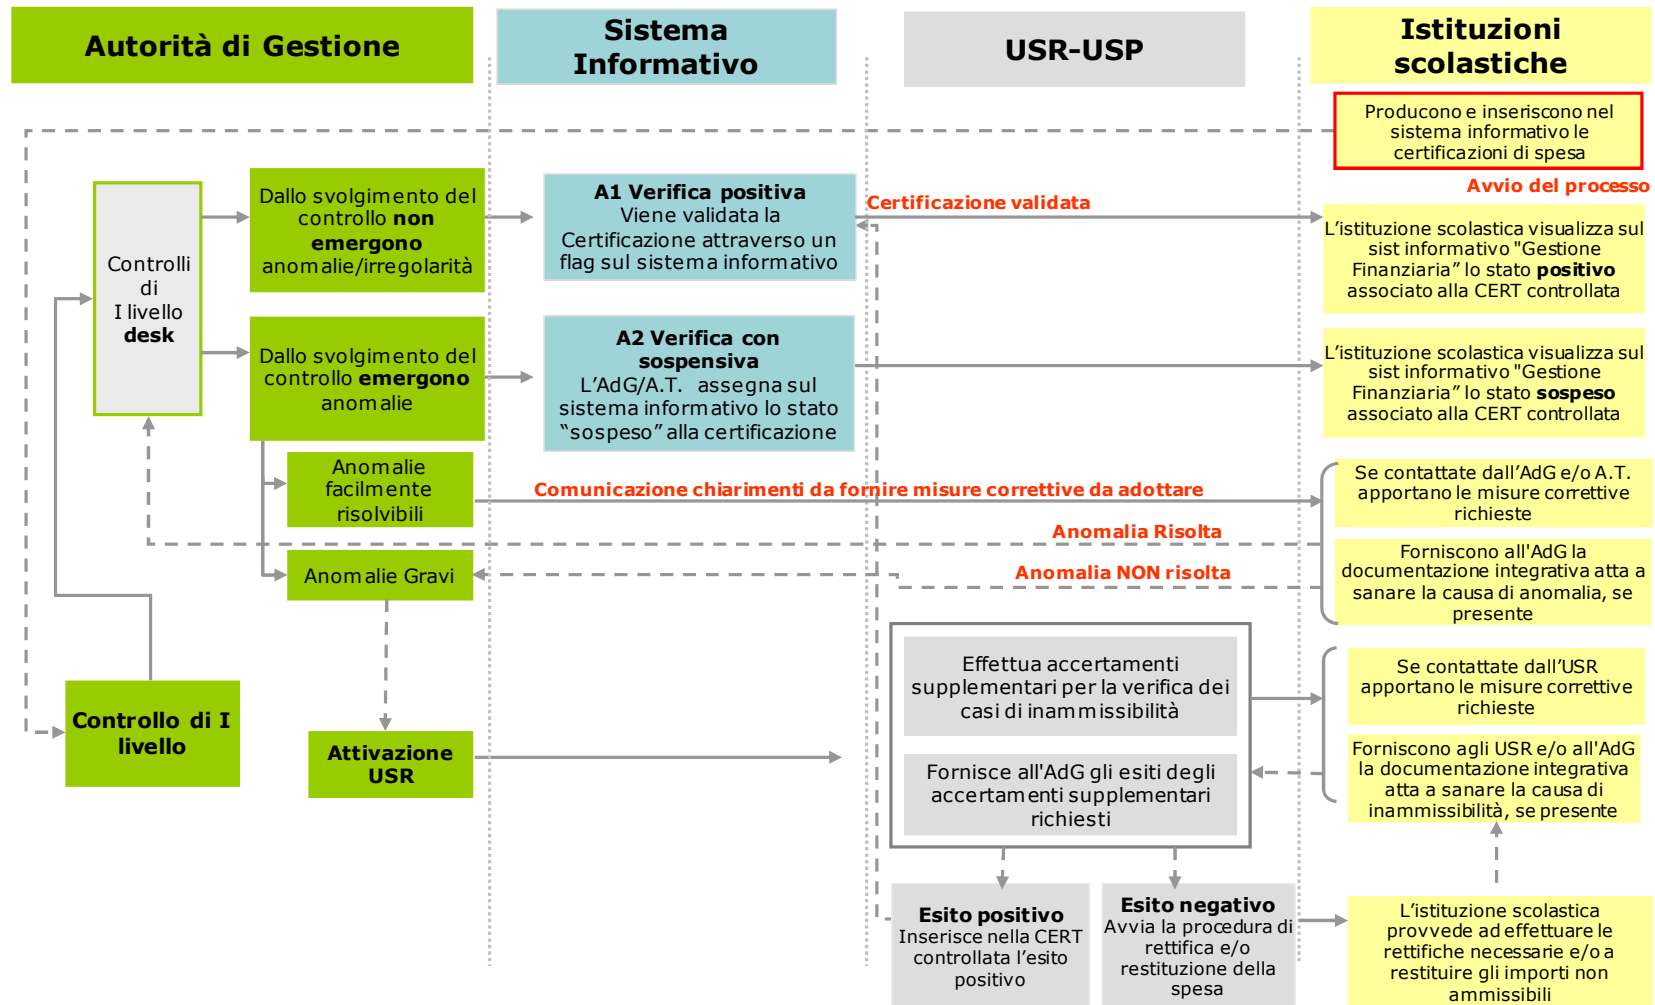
Autorità di Gestione

Sistema Informativo

USR-USP

Istituzioni scolastiche

Producono e inseriscono nel sistema informativo le certificazioni di spesa

Avvio del processo

Controlli di I livello **desk**

Dallo svolgimento del controllo **non emergono** anomalie/irregolarità

A1 Verifica positiva
Viene validata la Certificazione attraverso un flag sul sistema informativo

Certificazione validata

L'istituzione scolastica visualizza sul sist informativo "Gestione Finanziaria" lo stato **positivo** associato alla CERT controllata

Dallo svolgimento del controllo **emergono** anomalie

A2 Verifica con sospensiva
L'AdG/A.T. assegna sul sistema informativo lo stato "sospeso" alla certificazione

L'istituzione scolastica visualizza sul sist informativo "Gestione Finanziaria" lo stato **sospeso** associato alla CERT controllata

Anomalie facilmente risolvibili

Comunicazione chiarimenti da fornire misure correttive da adottare

Se contattate dall'AdG e/o A.T. apportano le misure correttive richieste

Anomalia Risolta

Anomalie Gravi

Anomalia NON risolta

Forniscono all'AdG la documentazione integrativa atta a sanare la causa di anomalia, se presente

Controllo di I livello

Attivazione USR

Effettua accertamenti supplementari per la verifica dei casi di inammissibilità

Fornisce all'AdG gli esiti degli accertamenti supplementari richiesti

Se contattate dall'USR apportano le misure correttive richieste

Forniscono agli USR e/o all'AdG la documentazione integrativa atta a sanare la causa di inammissibilità, se presente

Esito positivo
Inserisce nella CERT controllata l'esito positivo

Esito negativo
Avvia la procedura di rettifica e/o restituzione della spesa

L'istituzione scolastica provvede ad effettuare le rettifiche necessarie e/o a restituire gli importi non ammissibili